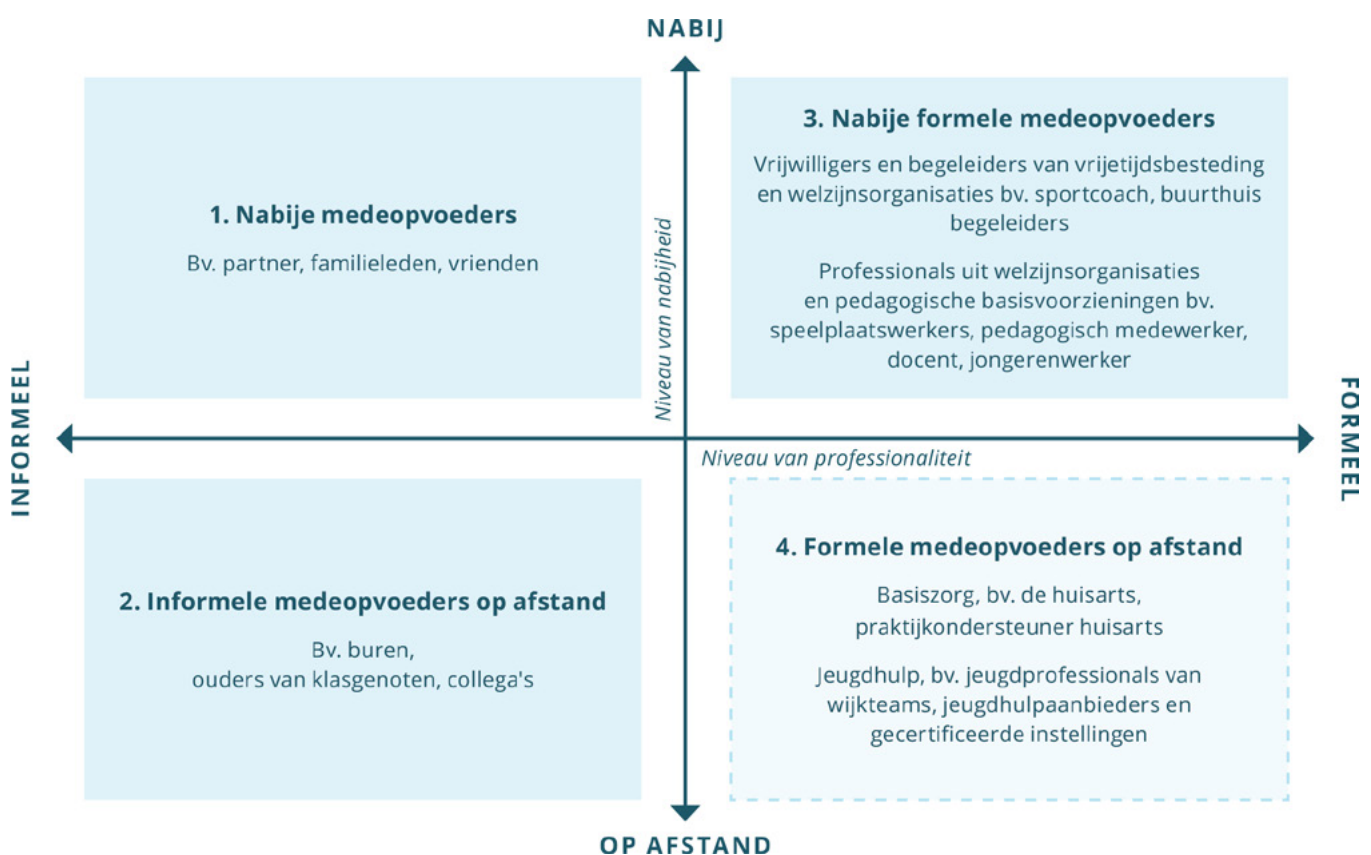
NABIJ

1. Nabije medeopvoeders

Bv. partner, familieleden, vrienden

3. Nabije formele medeopvoeders

Vrijwilligers en begeleiders van vrijetijdsbesteding en welzijnsorganisaties bv. sportcoach, buurthuis begeleiders

Professionals uit welzijnsorganisaties en pedagogische basisvoorzieningen bv. speelplaatswerkers, pedagogisch medewerker, docent, jongerenwerker

Niveau van nabijheid

INFORMEEL

FORMEEL

Niveau van professionaliteit

2. Informele medeopvoeders op afstand

Bv. buren, ouders van klasgenoten, collega's

4. Formele medeopvoeders op afstand

Basiszorg, bv. de huisarts, praktijkondersteuner huisarts

Jeugdhulp, bv. jeugdprofessionals van wijkteams, jeugdhulpaanbieders en gecertificeerde instellingen

OP AFSTAND